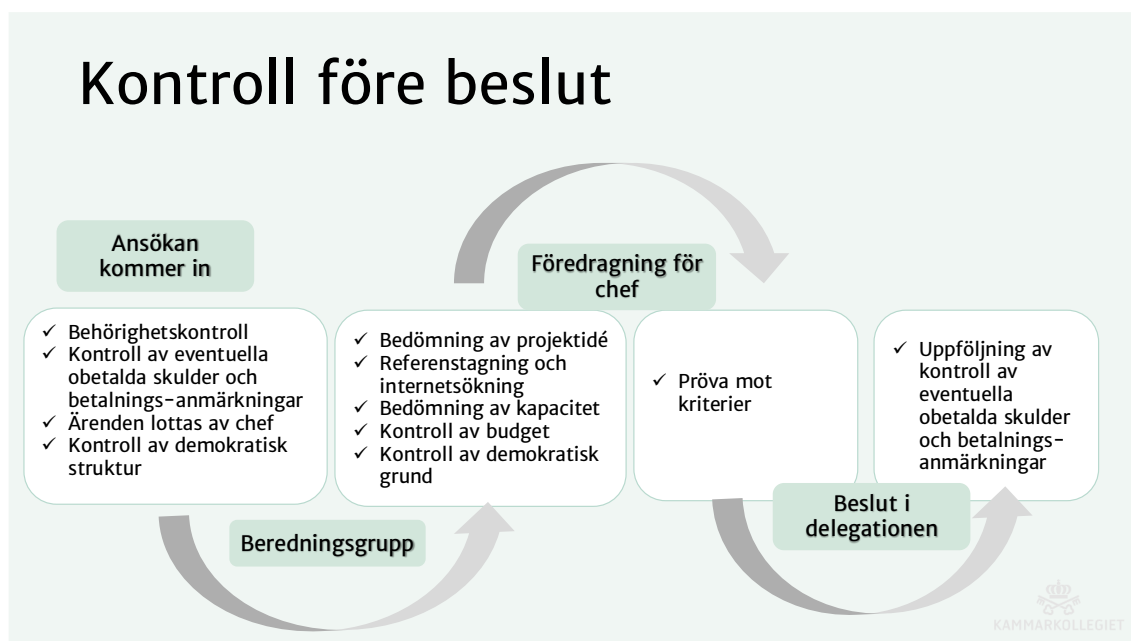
Kontroll före beslut

Ansökan kommer in

✓ Behörighetskontroll
✓ Kontroll av eventuella obetalda skulder och betalnings-anmärkningar
✓ Ärenden lottas av chef
✓ Kontroll av demokratisk struktur

Beredningsgrupp

✓ Bedömning av projektidé
✓ Referenstagning och internetsökning
✓ Bedömning av kapacitet
✓ Kontroll av budget
✓ Kontroll av demokratisk grund

Föredragning för chef

✓ Pröva mot kriterier

Beslut i delegationen

✓ Uppföljning av kontroll av eventuella obetalda skulder och betalnings-anmärkningar

KAMMARKOLLEGIET